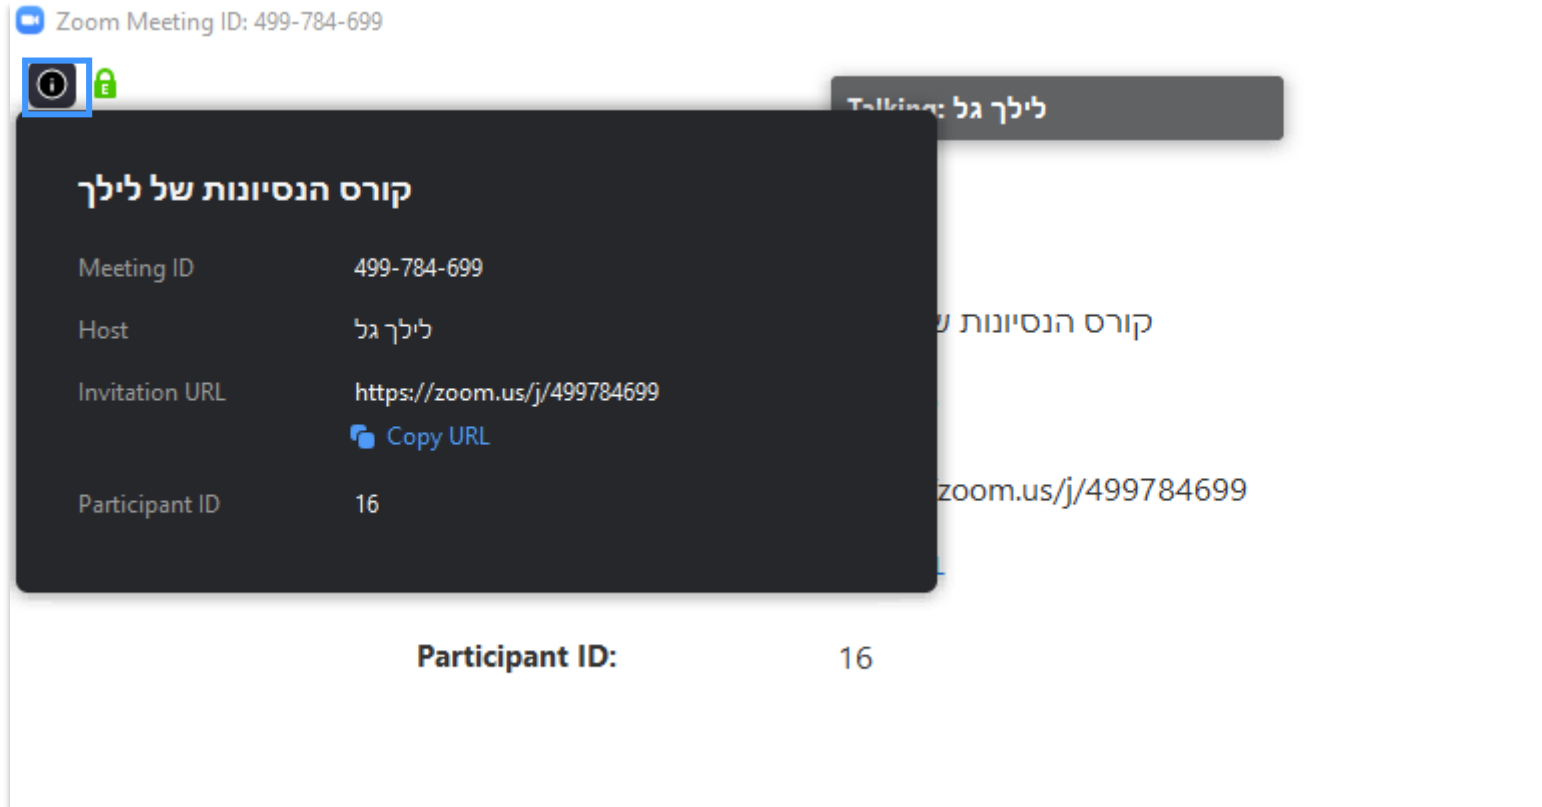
Zoom Meeting ID: 499-784-699

Talking: לילך גל

קורס הנסיונות של לילך

Meeting ID 499-784-699

Host לילך גל

Invitation URL https://zoom.us/j/499784699

Copy URL

Participant ID 16

קורס הנסיונות ש

zoom.us/j/499784699

Participant ID: 16